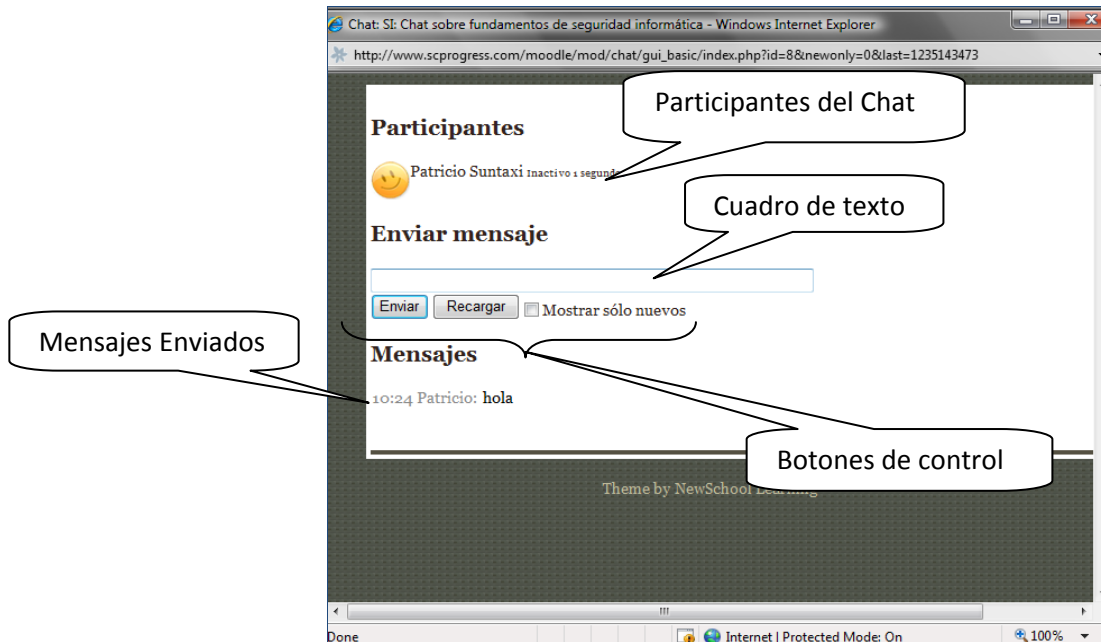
Chat: SI: Chat sobre fundamentos de seguridad informática - Windows Internet Explorer

http://www.scprogress.com/moodle/mod/chat/gui_basic/index.php?id=8&newonly=0&last=1235143473

Participantes del Chat

Participantes

Patricio Suntaxi Inactivo 1 segund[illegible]

Cuadro de texto

Enviar mensaje

Enviar Recargar Mostrar sólo nuevos

Mensajes Enviados

Mensajes

10:24 Patricio: hola

Botones de control

Theme by NewSchool Learning

Done

Internet | Protected Mode: On

100%